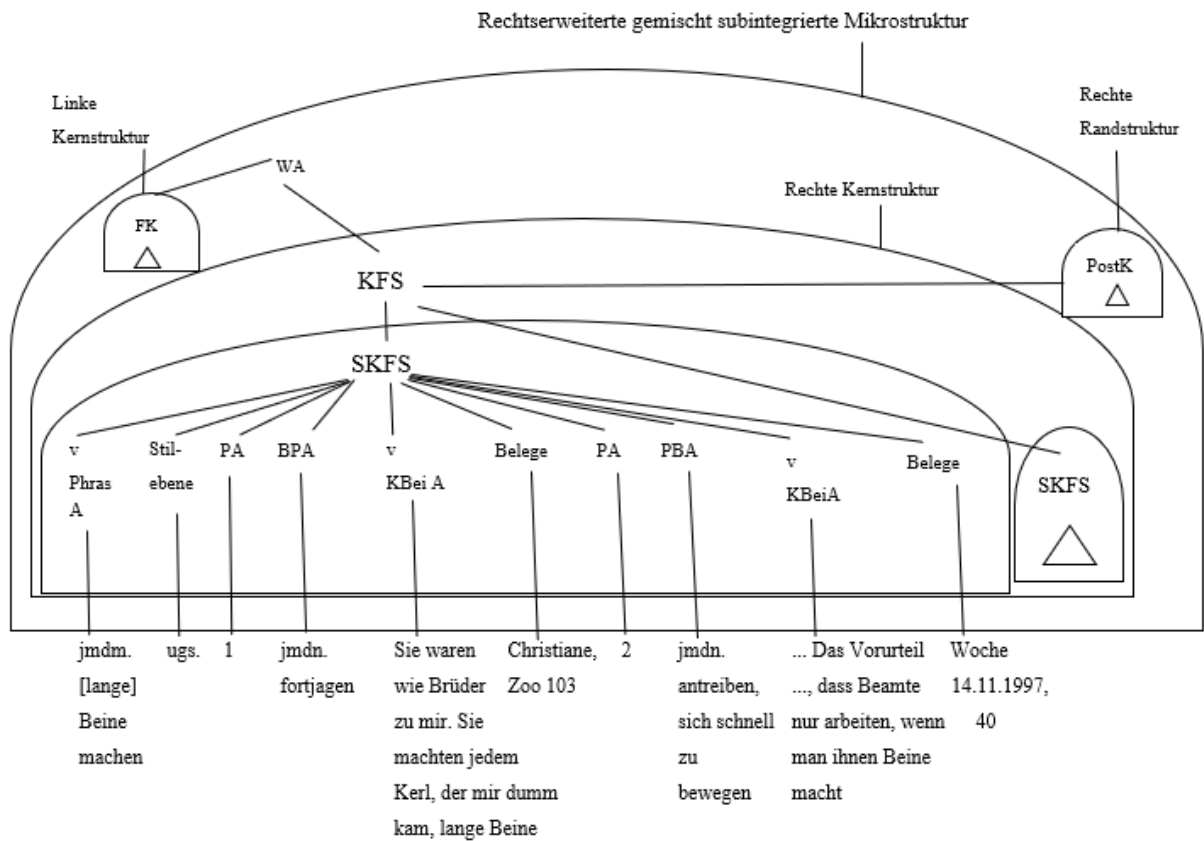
Rechtserweiterte gemischt subintegrierte Mikrostruktur

Linke Kernstruktur

WA

FK

Rechte Randstruktur

Rechte Kernstruktur

PostK

KFS

SKFS

v Phras A

Stilebene

PA

BPA

v KBei A

Belege

PA

PBA

v KBeiA

Belege

SKFS

jmdm. [lange] Beine machen

ugs.

1

jmdn. fortjagen

Sie waren wie Brüder zu mir. Sie machten jedem Kerl, der mir dumm kam, lange Beine

Christiane, Zoo 103

2

jmdn. antreiben, sich schnell zu bewegen

... Das Vorurteil ..., dass Beamte nur arbeiten, wenn man ihnen Beine macht

Woche 14.11.1997, 40